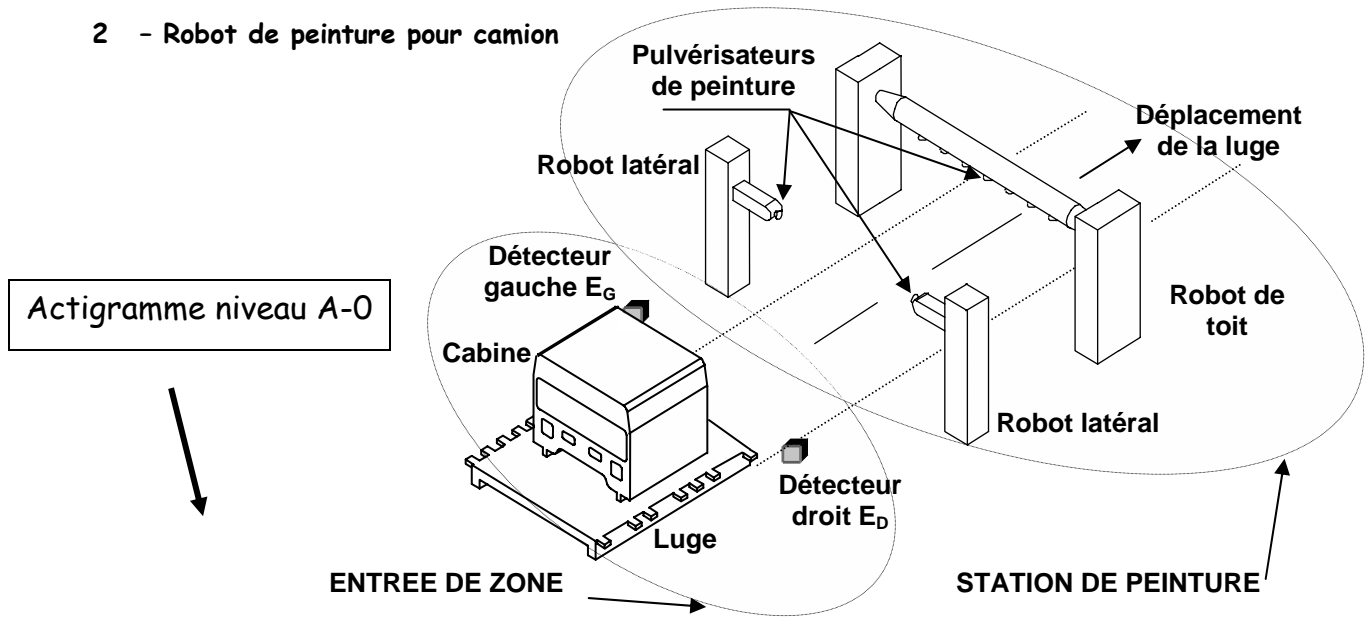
2 – Robot de peinture pour camion

Pulvérisateurs de peinture

Déplacement de la luge

Robot latéral

Détecteur gauche $E_G$

Actigramme niveau A-0

Cabine

Robot de toit

Robot latéral

Détecteur droit $E_D$

Luge

ENTREE DE ZONE

STATION DE PEINTURE